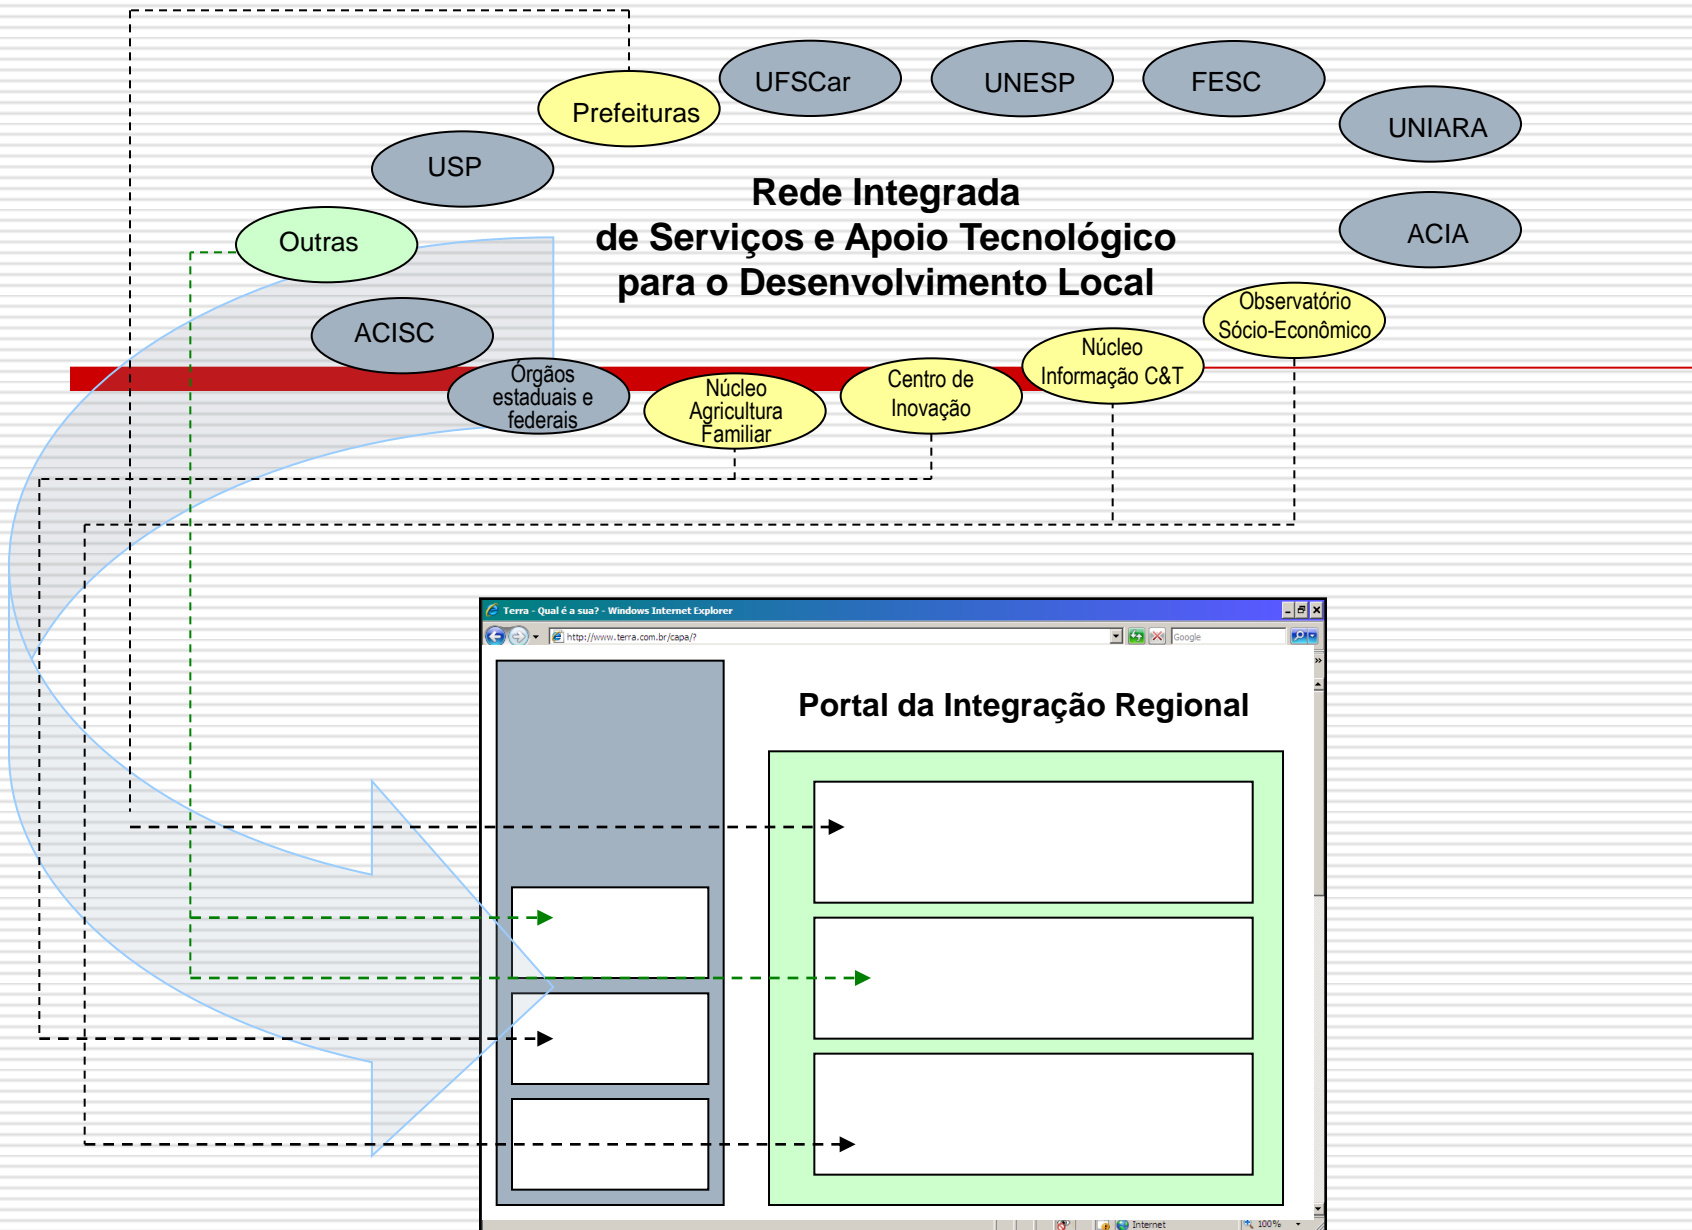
Prefeituras

UFSCar

UNESP

FESC

UNIARA

USP

Rede Integrada de Serviços e Apoio Tecnológico para o Desenvolvimento Local

Outras

ACIA

ACISC

Observatório Sócio-Econômico

Núcleo Informação C&T

Centro de Inovação

Núcleo Agricultura Familiar

Órgãos estaduais e federais

Terra - Qual é a sua? - Windows Internet Explorer

http://www.terra.com.br/capa/

Google

Portal da Integração Regional

Internet

100%